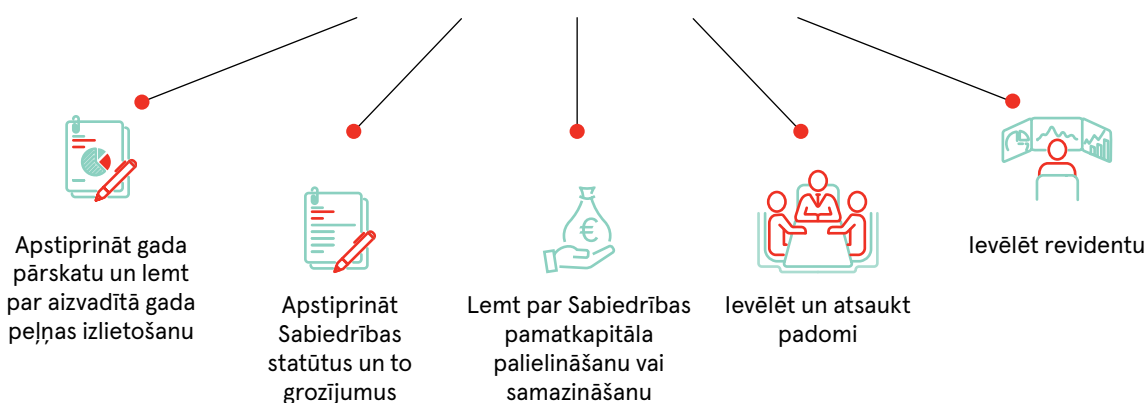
Apstiprināt gada pārskatu un lemt par aizvadītā gada peļņas izlietošanu

Apstiprināt Sabiedrības statūtus un to grozījumus

€

Lemt par Sabiedrības pamatkapitāla palielināšanu vai samazināšanu

Ievēlēt un atsaukt padomi

Ievēlēt revidentu